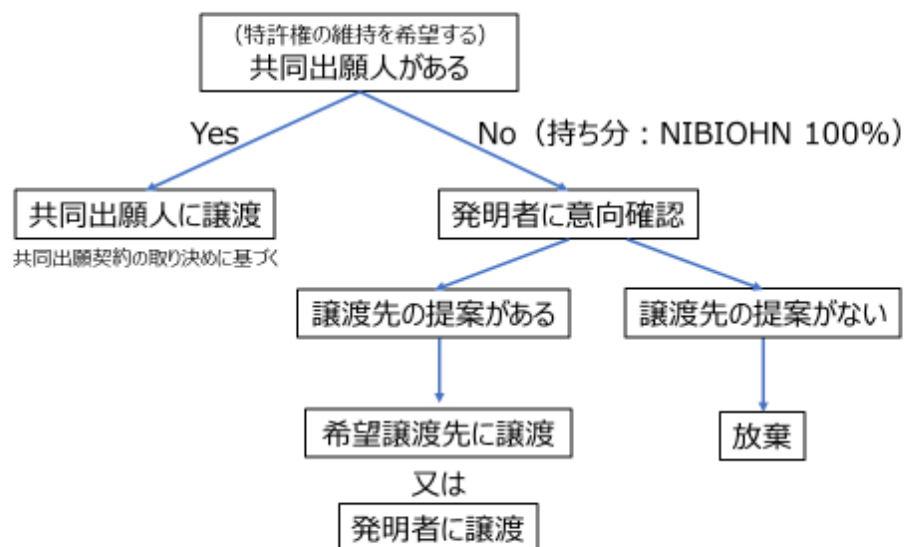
（特許権の維持を希望する）
共同出願人がある

Yes

No（持ち分：NIBIOHN 100%）

共同出願人に譲渡

共同出願契約の取り決めに基づく

発明者に意向確認

譲渡先の提案がある

譲渡先の提案がない

希望譲渡先に譲渡

又は

発明者に譲渡

放棄